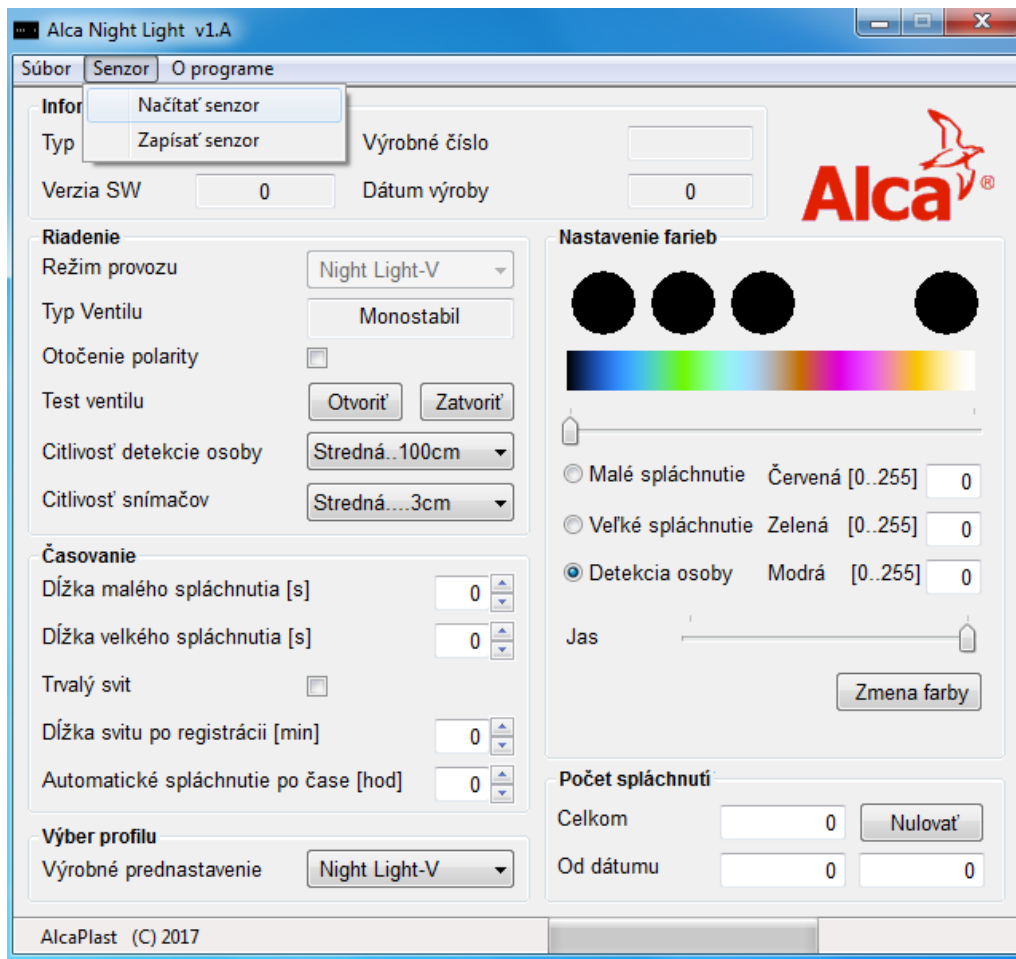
Alca Night Light v1.A

Súbor Senzor O programe

Načítať senzor
Zapísať senzor

Infor
Typ
Výrobné číslo
Verzia SW 0
Dátum výroby 0

Alca®

Riadenie
Režim provozu Night Light-V
Typ Ventilu Monostabil
Otočenie polarity
Test ventilu Otvoriť Zatvoriť
Citlivosť detekcie osoby Stredná..100cm
Citlivosť snímačov Stredná....3cm

Nastavenie farieb
Malé spláchnutie Červená [0..255] 0
Veľké spláchnutie Zelená [0..255] 0
Detekcia osoby Modrá [0..255] 0
Jas
Zmena farby

Časovanie
Dĺžka malého spláchnutia [s] 0
Dĺžka velkého spláchnutia [s] 0
Trvalý svit
Dĺžka svitu po registrácii [min] 0
Automatické spláchnutie po čase [hod] 0

Počet spláchnutí
Celkom 0 Nulovať
Od dátumu 0 0

Výber profilu
Výrobné prednastavenie Night Light-V

AlcaPlast (C) 2017